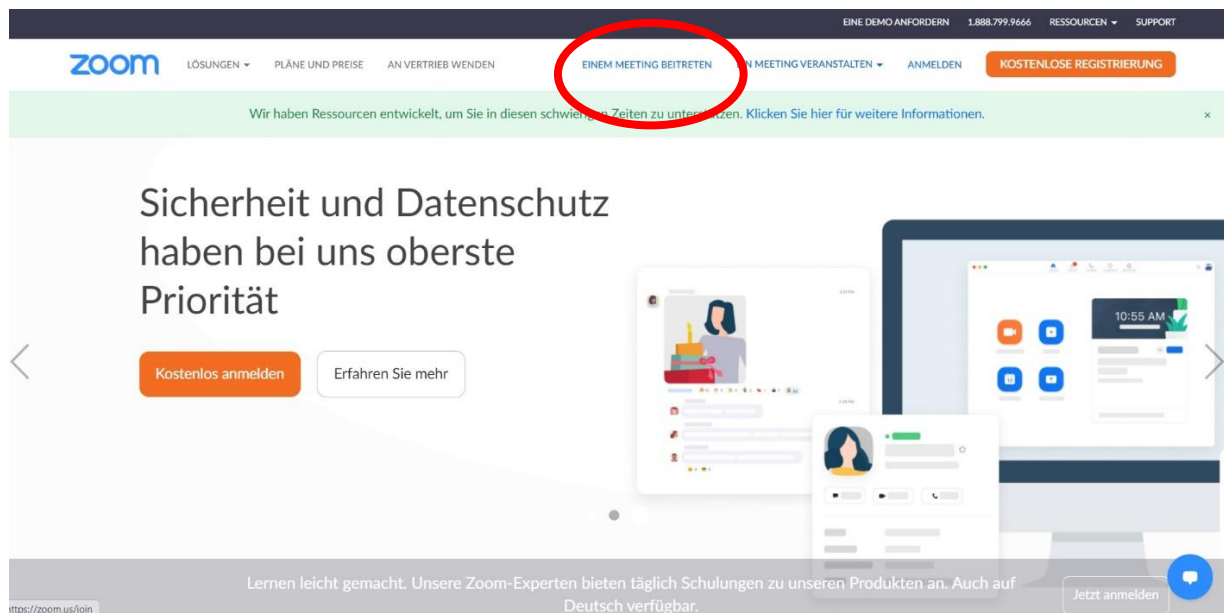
EINE DEMO ANFORDERN 1.888.799.9666 RESSOURCEN SUPPORT

zoom LÖSUNGEN PLÄNE UND PREISE AN VERTRIEB WENDEN EINEM MEETING BEITRETEN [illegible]N MEETING VERANSTALTEN ANMELDEN KOSTENLOSE REGISTRIERUNG

Wir haben Ressourcen entwickelt, um Sie in diesen schwier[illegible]n Zeiten zu unter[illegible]tzen. Klicken Sie hier für weitere Informationen. ×

Sicherheit und Datenschutz haben bei uns oberste Priorität

Kostenlos anmelden Erfahren Sie mehr

10:55 AM

Lernen leicht gemacht. Unsere Zoom-Experten bieten täglich Schulungen zu unseren Produkten an. Auch auf Deutsch verfügbar.

Jetzt anmelden

https://zoom.us/join